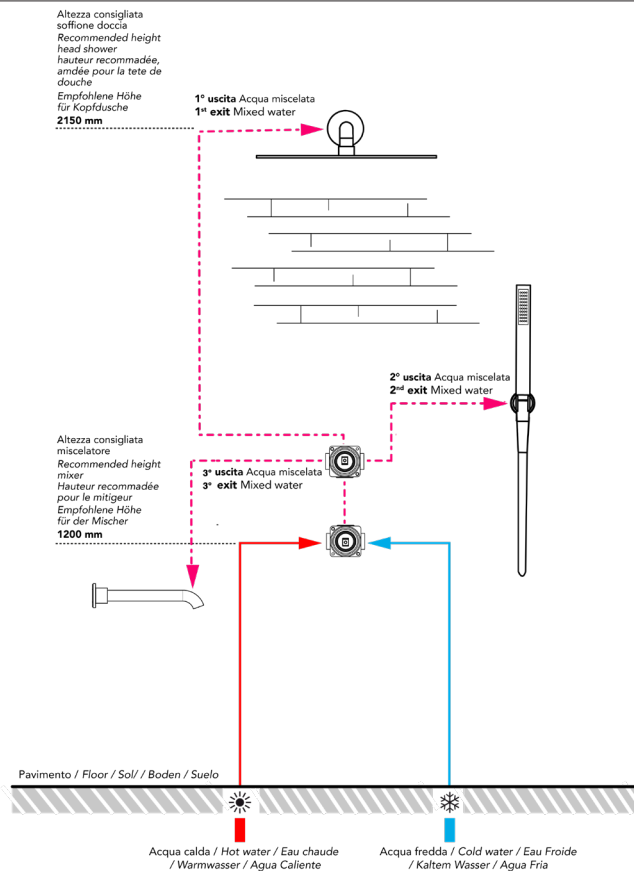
Altezza consigliata soffione doccia
Recommended height head shower
hauteur recommadée, amdée pour la tete de douche
Empfohlene Höhe für Kopfdusche
2150 mm

1° uscita Acqua miscelata
1st exit Mixed water

2° uscita Acqua miscelata
2nd exit Mixed water

Altezza consigliata miscelatore
Recommended height mixer
Hauteur recommadée pour le mitigeur
Empfohlene Höhe für der Mischer
1200 mm

3° uscita Acqua miscelata
3° exit Mixed water

Pavimento / Floor / Sol/ / Boden / Suelo

Acqua calda / Hot water / Eau chaude / Warmwasser / Agua Caliente

Acqua fredda / Cold water / Eau Froide / Kaltem Wasser / Agua Fria